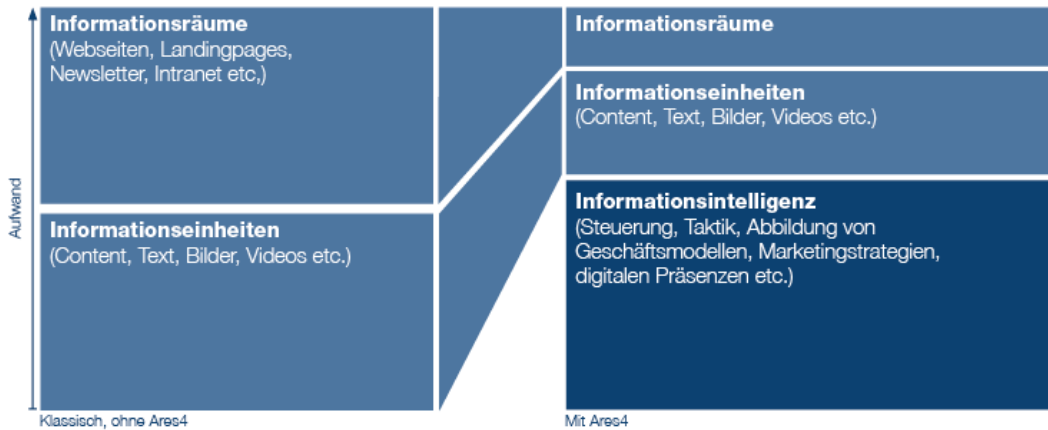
Aufwand

Informationsräume
(Webseiten, Landingpages, Newsletter, Intranet etc,)

Informationseinheiten
(Content, Text, Bilder, Videos etc.)

Klassisch, ohne Ares4

Informationsräume

Informationseinheiten
(Content, Text, Bilder, Videos etc.)

Informationsintelligenz
(Steuerung, Taktik, Abbildung von Geschäftsmodellen, Marketingstrategien, digitalen Präsenzen etc.)

Mit Ares4